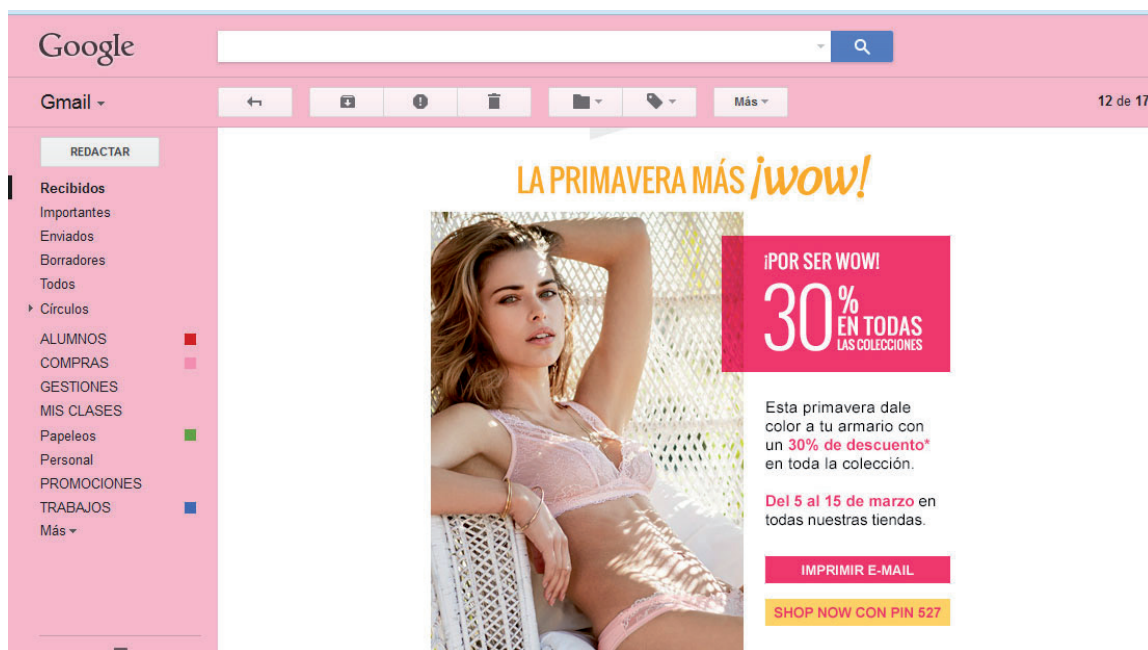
Google

Gmail

Más

12 de 17

REDACTAR

Recibidos
Importantes
Enviados
Borradores
Todos
Círculos
ALUMNOS
COMPRAS
GESTIONES
MIS CLASES
Papeleos
Personal
PROMOCIONES
TRABAJOS
Más

LA PRIMAVERA MÁS ¡WOW!

¡POR SER WOW!
30% EN TODAS LAS COLECCIONES

Esta primavera dale color a tu armario con un 30% de descuento* en toda la colección.

Del 5 al 15 de marzo en todas nuestras tiendas.

IMPRIMIR E-MAIL

SHOP NOW CON PIN 527